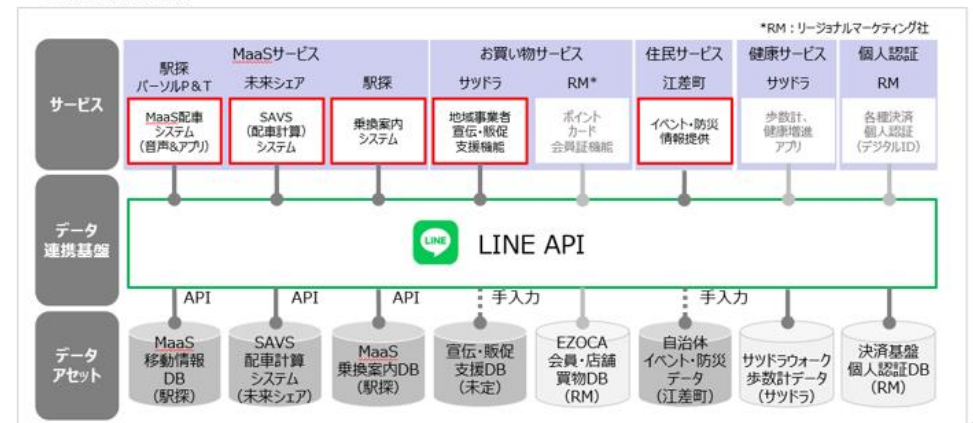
*RM：リージョナルマーケティング社

| | MaaSサービス | | | お買い物サービス | | 住民サービス | 健康サービス | 個人認証 |
|---|---|---|---|---|---|---|---|---|
| サービス | 駅探 パーソルP&T | 未来シェア | 駅探 | サツドラ | RM* | 江差町 | サツドラ | RM |
| | MaaS配車システム（音声&アプリ） | SAVS（配車計算）システム | 乗換案内システム | 地域事業者宣伝・販促支援機能 | ポイントカード会員証機能 | イベント・防災情報提供 | 歩数計、健康増進アプリ | 各種決済個人認証（デジタルID） |

データ連携基盤

LINE

LINE API

API　API　API　手入力　手入力

| データアセット | MaaS移動情報DB（駅探） | SAVS配車計算システム（未来シェア） | MaaS乗換案内DB（駅探） | 宣伝・販促支援DB（未定） | EZOCA会員・店舗買物DB（RM） | 自治体イベント・防災データ（江差町） | サツドラウォーク歩数計データ（サツドラ） | 決済基盤個人認証DB（RM） |
|---|---|---|---|---|---|---|---|---|